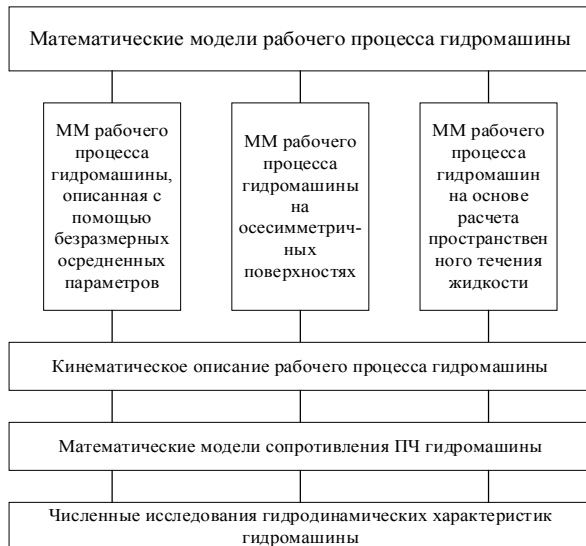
Математические модели рабочего процесса гидромашины

ММ рабочего процесса гидромашины, описанная с помощью безразмерных осредненных параметров

ММ рабочего процесса гидромашины на осесимметричных поверхностях

ММ рабочего процесса гидромашин на основе расчета пространственного течения жидкости

Кинематическое описание рабочего процесса гидромашины

Математические модели сопротивления ПЧ гидромашины

Численные исследования гидродинамических характеристик гидромашины